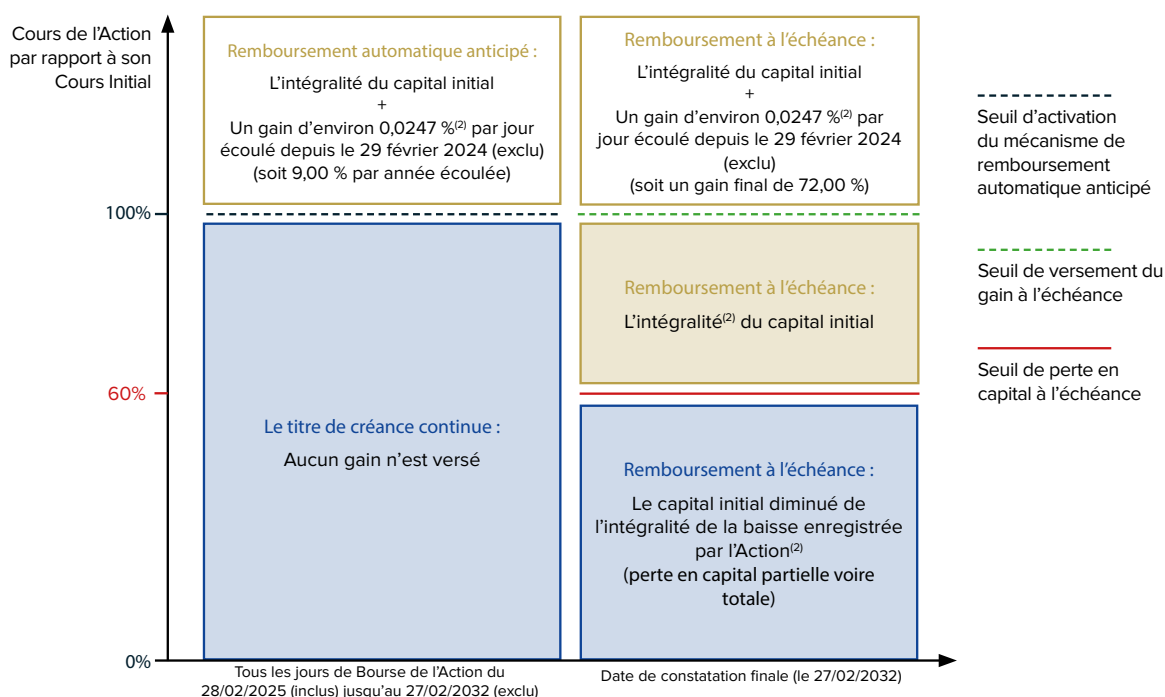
Cours de l'Action par rapport à son Cours Initial

Remboursement automatique anticipé :

L'intégralité du capital initial
+
Un gain d'environ 0,0247 %$^{(2)}$ par jour écoulé depuis le 29 février 2024 (exclu)
(soit 9,00 % par année écoulée)

Remboursement à l'échéance :

L'intégralité du capital initial
+
Un gain d'environ 0,0247 %$^{(2)}$ par jour écoulé depuis le 29 février 2024 (exclu)
(soit un gain final de 72,00 %)

Seuil d'activation du mécanisme de remboursement automatique anticipé

100%

Remboursement à l'échéance :

L'intégralité$^{(2)}$ du capital initial

Seuil de versement du gain à l'échéance

Seuil de perte en capital à l'échéance

60%

Le titre de créance continue :

Aucun gain n'est versé

Remboursement à l'échéance :

Le capital initial diminué de l'intégralité de la baisse enregistrée par l'Action$^{(2)}$
(perte en capital partielle voire totale)

0%

Tous les jours de Bourse de l'Action du 28/02/2025 (inclus) jusqu'au 27/02/2032 (exclu)

Date de constatation finale (le 27/02/2032)